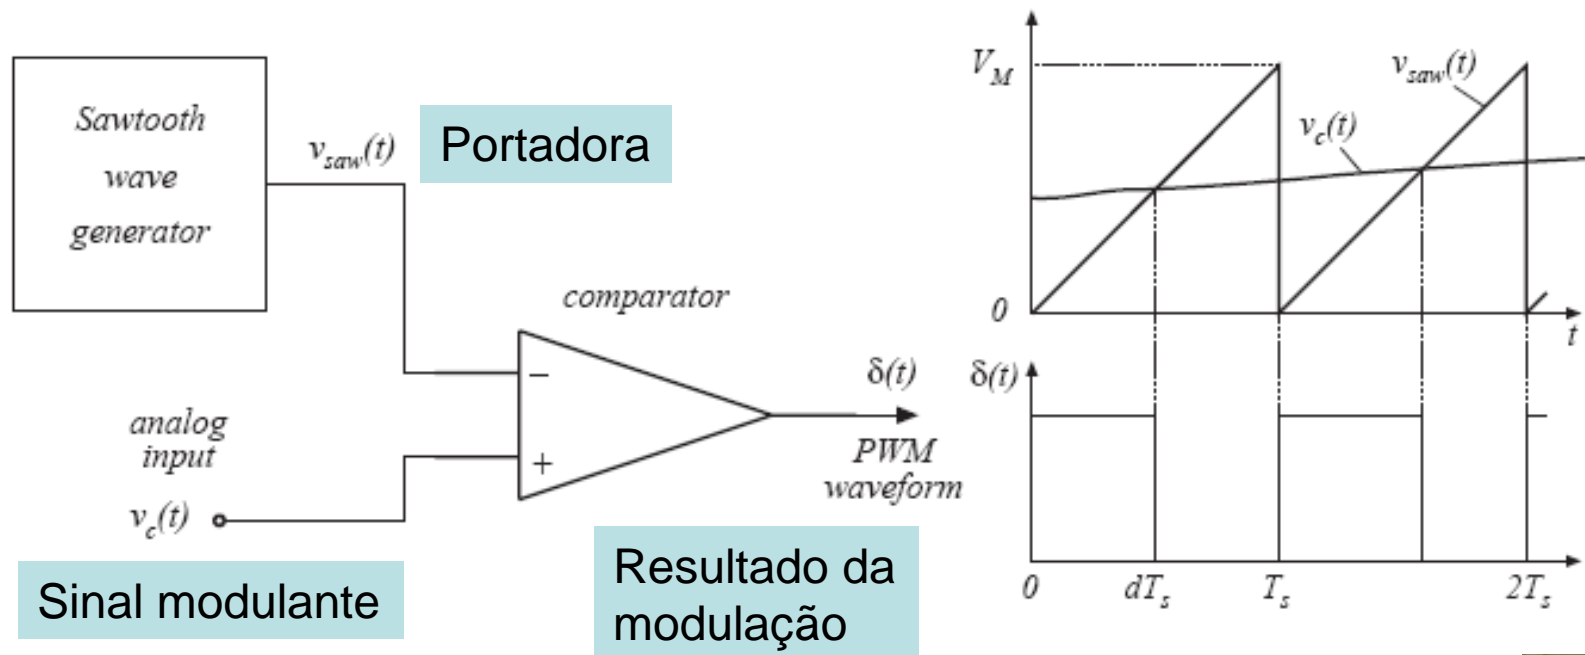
Sawtooth wave generator

$v_{saw}(t)$

Portadora

comparator

−

+

$\delta(t)$

PWM waveform

analog input

$v_c(t)$

Sinal modulante

Resultado da modulação

$V_M$

$v_{saw}(t)$

$v_c(t)$

0

t

$\delta(t)$

0

$dT_s$

$T_s$

$2T_s$